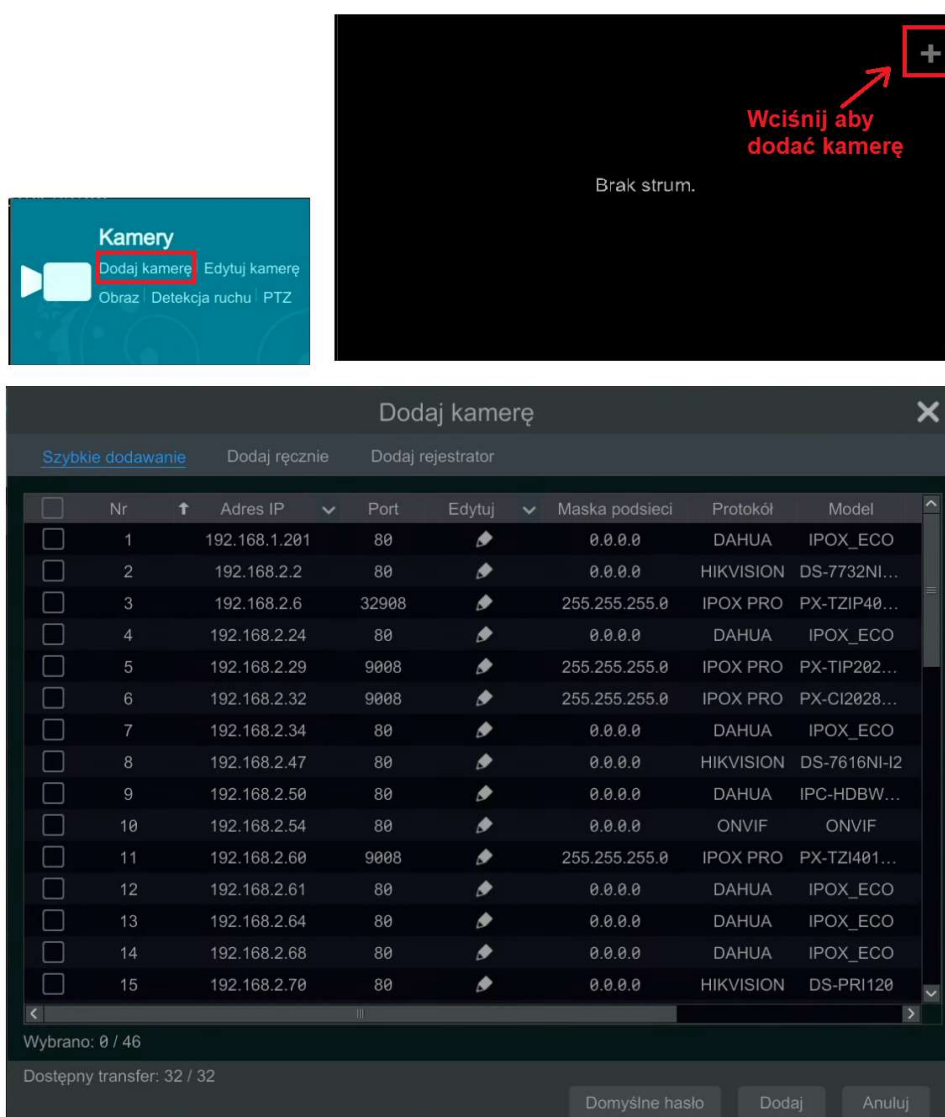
Kamery
Dodaj kamerę Edytuj kamerę
Obraz Detekcja ruchu PTZ

+
Wciśnij aby dodać kamerę

Brak strum.

Dodaj kamerę

Szybkie dodawanie Dodaj ręcznie Dodaj rejestrator

| | Nr | Adres IP | Port | Edytuj | Maska podsieci | Protokół | Model |
|---|---|---|---|---|---|---|---|
| | 1 | 192.168.1.201 | 80 | | 0.0.0.0 | DAHUA | IPOX_ECO |
| | 2 | 192.168.2.2 | 80 | | 0.0.0.0 | HIKVISION | DS-7732NI... |
| | 3 | 192.168.2.6 | 32908 | | 255.255.255.0 | IPOX PRO | PX-TZIP40... |
| | 4 | 192.168.2.24 | 80 | | 0.0.0.0 | DAHUA | IPOX_ECO |
| | 5 | 192.168.2.29 | 9008 | | 255.255.255.0 | IPOX PRO | PX-TIP202... |
| | 6 | 192.168.2.32 | 9008 | | 255.255.255.0 | IPOX PRO | PX-CI2028... |
| | 7 | 192.168.2.34 | 80 | | 0.0.0.0 | DAHUA | IPOX_ECO |
| | 8 | 192.168.2.47 | 80 | | 0.0.0.0 | HIKVISION | DS-7616NI-I2 |
| | 9 | 192.168.2.50 | 80 | | 0.0.0.0 | DAHUA | IPC-HDBW... |
| | 10 | 192.168.2.54 | 80 | | 0.0.0.0 | ONVIF | ONVIF |
| | 11 | 192.168.2.60 | 9008 | | 255.255.255.0 | IPOX PRO | PX-TZI401... |
| | 12 | 192.168.2.61 | 80 | | 0.0.0.0 | DAHUA | IPOX_ECO |
| | 13 | 192.168.2.64 | 80 | | 0.0.0.0 | DAHUA | IPOX_ECO |
| | 14 | 192.168.2.68 | 80 | | 0.0.0.0 | DAHUA | IPOX_ECO |
| | 15 | 192.168.2.70 | 80 | | 0.0.0.0 | HIKVISION | DS-PRI120 |

Wybrano: 0 / 46

Dostępny transfer: 32 / 32

Domyślne hasło Dodaj Anuluj